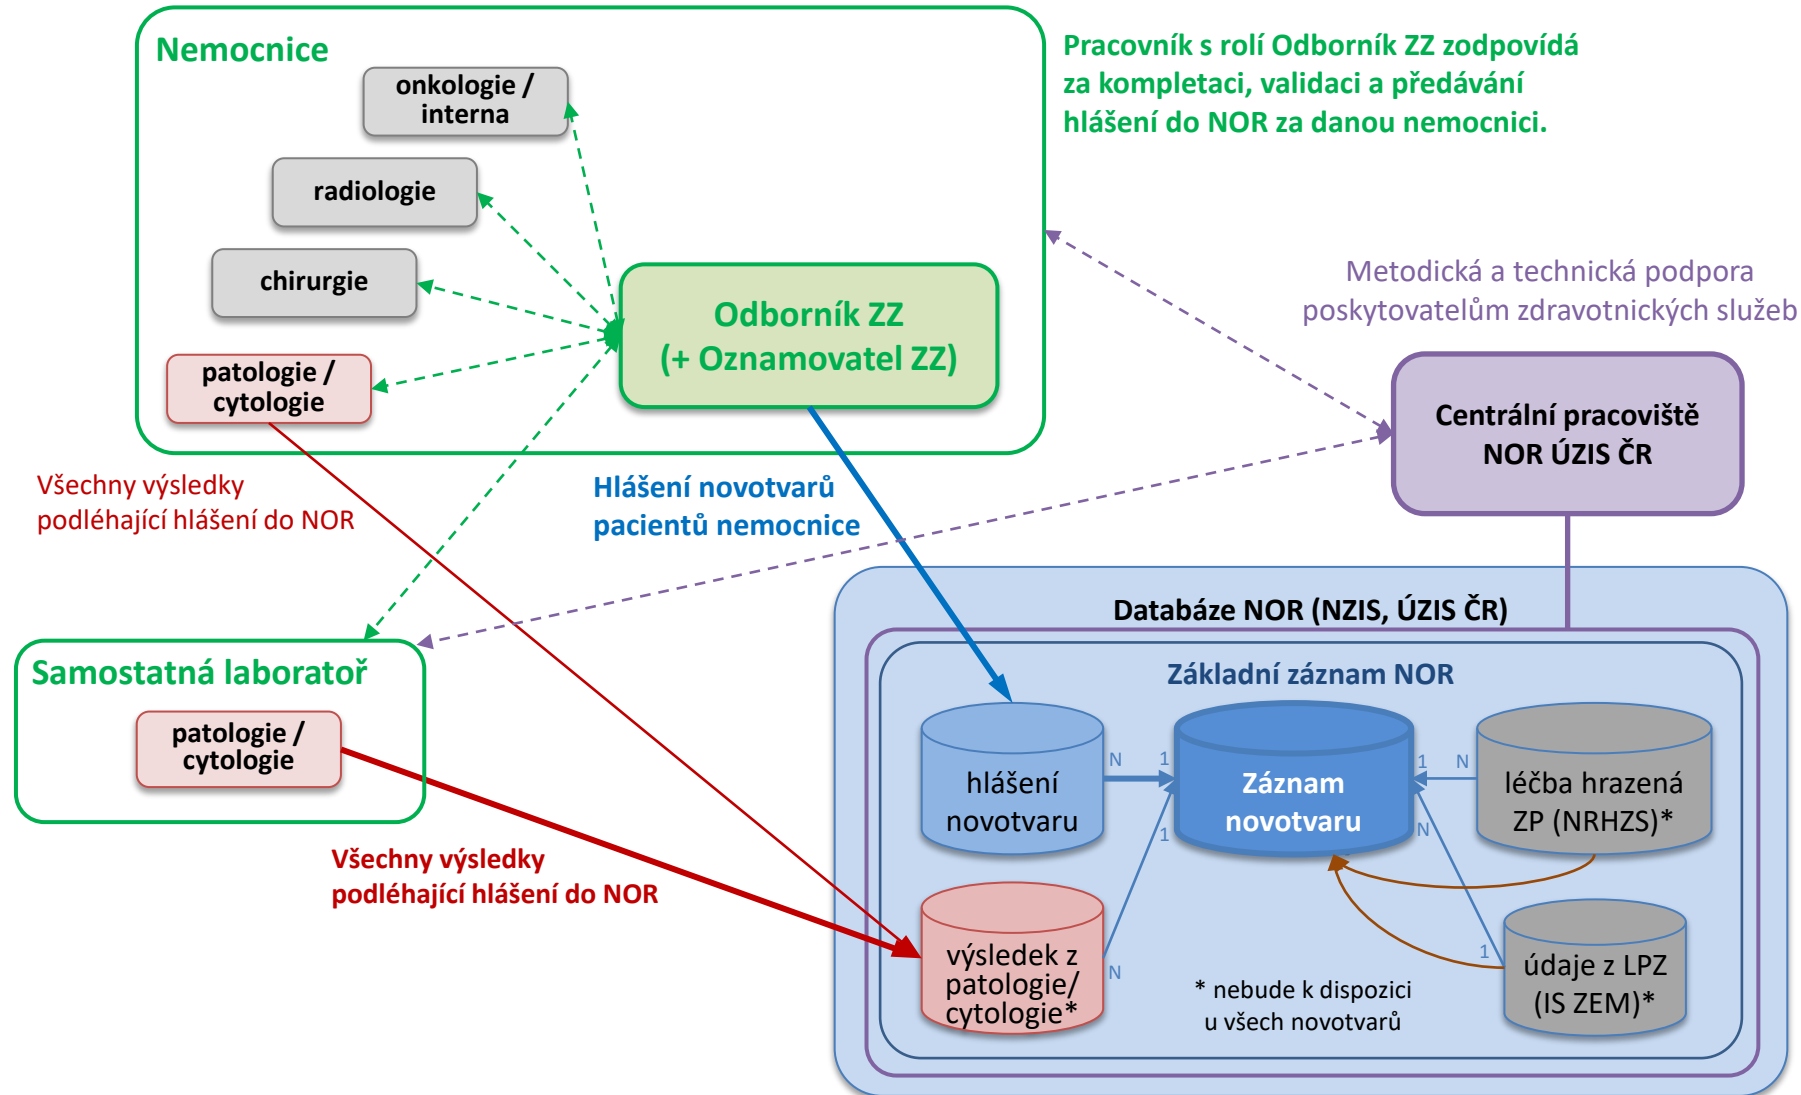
Nemocnice

onkologie / interna

radiologie

chirurgie

patologie / cytologie

Odborník ZZ (+ Oznamovatel ZZ)

Pracovník s rolí Odborník ZZ zodpovídá za kompletaci, validaci a předávání hlášení do NOR za danou nemocnici.

Metodická a technická podpora poskytovatelům zdravotnických služeb

Centrální pracoviště NOR ÚZIS ČR

Všechny výsledky podléhající hlášení do NOR

Hlášení novotvarů pacientů nemocnice

Samostatná laboratoř

patologie / cytologie

Všechny výsledky podléhající hlášení do NOR

Databáze NOR (NZIS, ÚZIS ČR)

Základní záznam NOR

hlášení novotvaru

N 1

Záznam novotvaru

1 N

léčba hrazená ZP (NRHZS)*

1

N

výsledek z patologie/ cytologie*

N

* nebude k dispozici u všech novotvarů

1

údaje z LPZ (IS ZEM)*